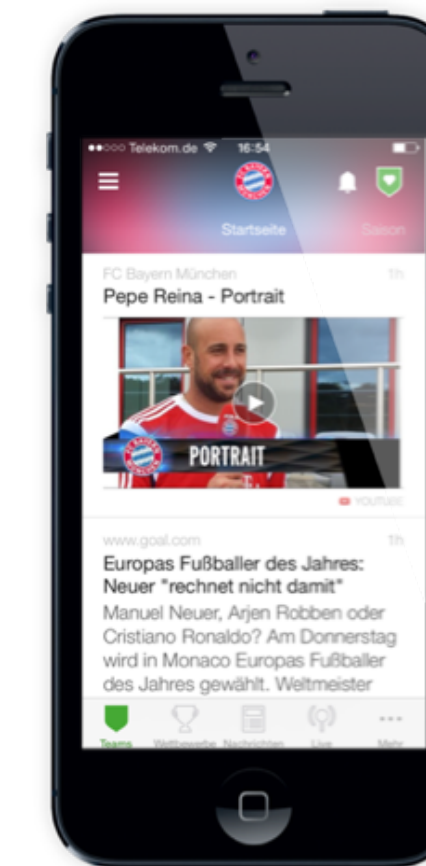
●●○○○ Telekom.de 16:54

Startseite Saison

FC Bayern München 1h

Pepe Reina - Portrait

PORTRAIT

YOUTUBE

www.goal.com 1h

Europas Fußballer des Jahres: Neuer "rechnet nicht damit"

Manuel Neuer, Arjen Robben oder Cristiano Ronaldo? Am Donnerstag wird in Monaco Europas Fußballer des Jahres gewählt. Weltmeister

Teams Wettbewerbe Nachrichten Live Mehr